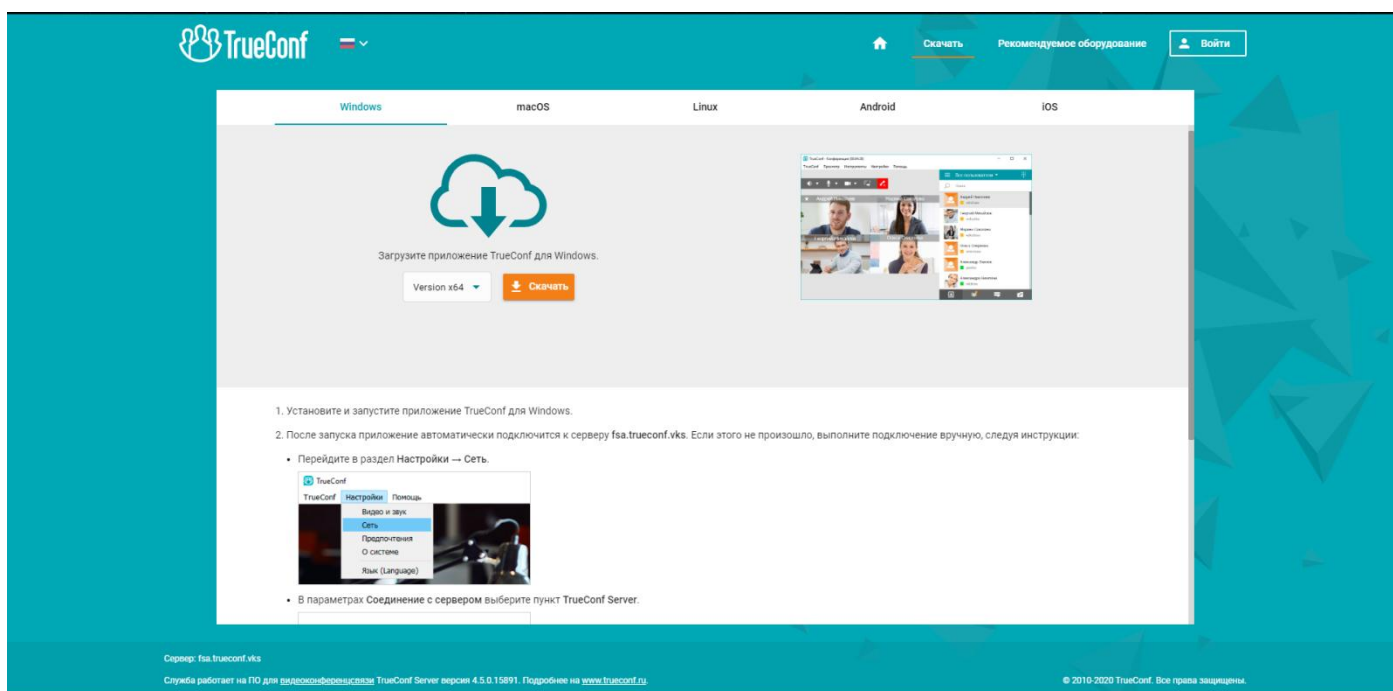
TrueConf

Скачать Рекомендуемое оборудование Войти

Windows macOS Linux Android iOS

Загрузите приложение TrueConf для Windows.

Version x64 Скачать

1. Установите и запустите приложение TrueConf для Windows.

2. После запуска приложение автоматически подключится к серверу fsa.trueconf.vks. Если этого не произошло, выполните подключение вручную, следуя инструкции:

• Перейдите в раздел Настройки → Сеть.

TrueConf
TrueConf Настройки Помощь
Видео и звук
Сеть
Предпочтения
О системе
Язык (Language)

• В параметрах Соединение с сервером выберите пункт TrueConf Server.

Сервер: fsa.trueconf.vks

Служба работает на ПО для видеоконференцсвязи TrueConf Server версии 4.5.0.15891. Подробнее на www.trueconf.ru.

© 2010-2020 TrueConf. Все права защищены.